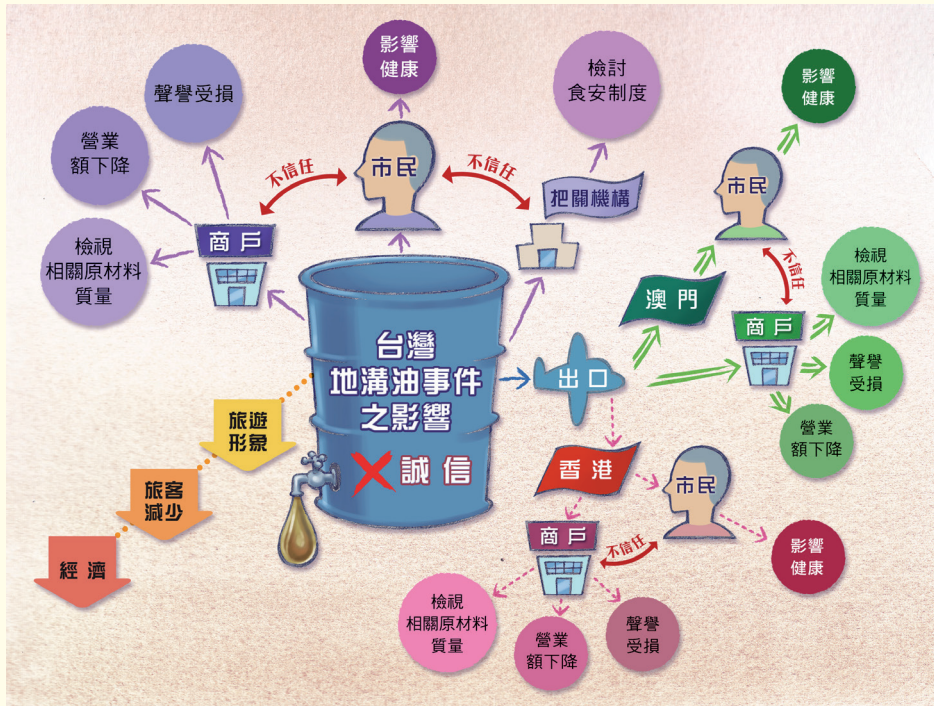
台灣地溝油事件之影響

誠信

影響健康

市民

不信任

不信任

把關機構

檢討食安制度

商戶

聲譽受損

營業額下降

檢視相關原材料質量

旅遊形象

旅客減少

經濟

出口

澳門

市民

影響健康

不信任

商戶

檢視相關原材料質量

聲譽受損

營業額下降

香港

市民

影響健康

不信任

商戶

檢視相關原材料質量

營業額下降

聲譽受損